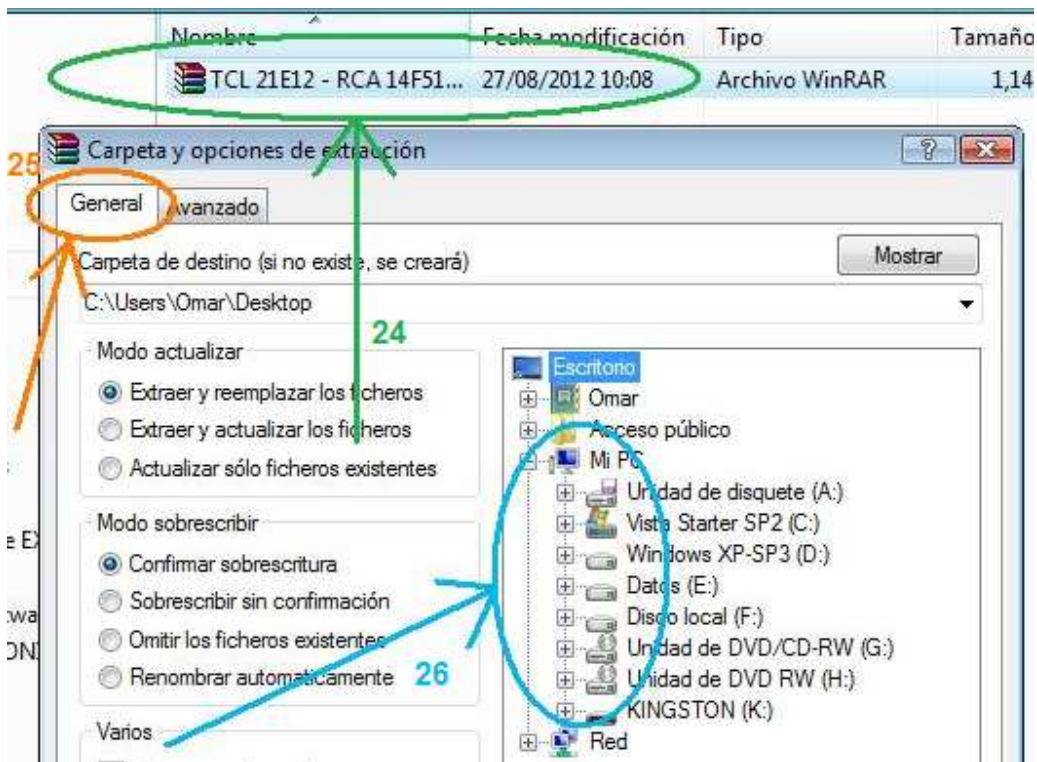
| Nombre | Fecha modificación | Tipo | Tamaño |
|---|---|---|---|
| TCL 21E12 - RCA 14F51... | 27/08/2012 10:08 | Archivo WinRAR | 1,14 |

Carpeta y opciones de extracción

25

General Avanzado

Carpeta de destino (si no existe, se creará)

Mostrar

C:\Users\Omar\Desktop

24

Modo actualizar

Extraer y reemplazar los ficheros

Extraer y actualizar los ficheros

Actualizar sólo ficheros existentes

Modo sobrescribir

Confirmar sobrescritura

Sobrescribir sin confirmación

Omitir los ficheros existentes

Renombrar automáticamente

26

Varios

Escritorio

Omar

Acceso público

Mi PC

Unidad de disquete (A:)

Vista Starter SP2 (C:)

Windows XP-SP3 (D:)

Datos (E:)

Disco local (F:)

Unidad de DVD/CD-RW (G:)

Unidad de DVD RW (H:)

KINGSTON (K:)

Red

e EX

wa

ON